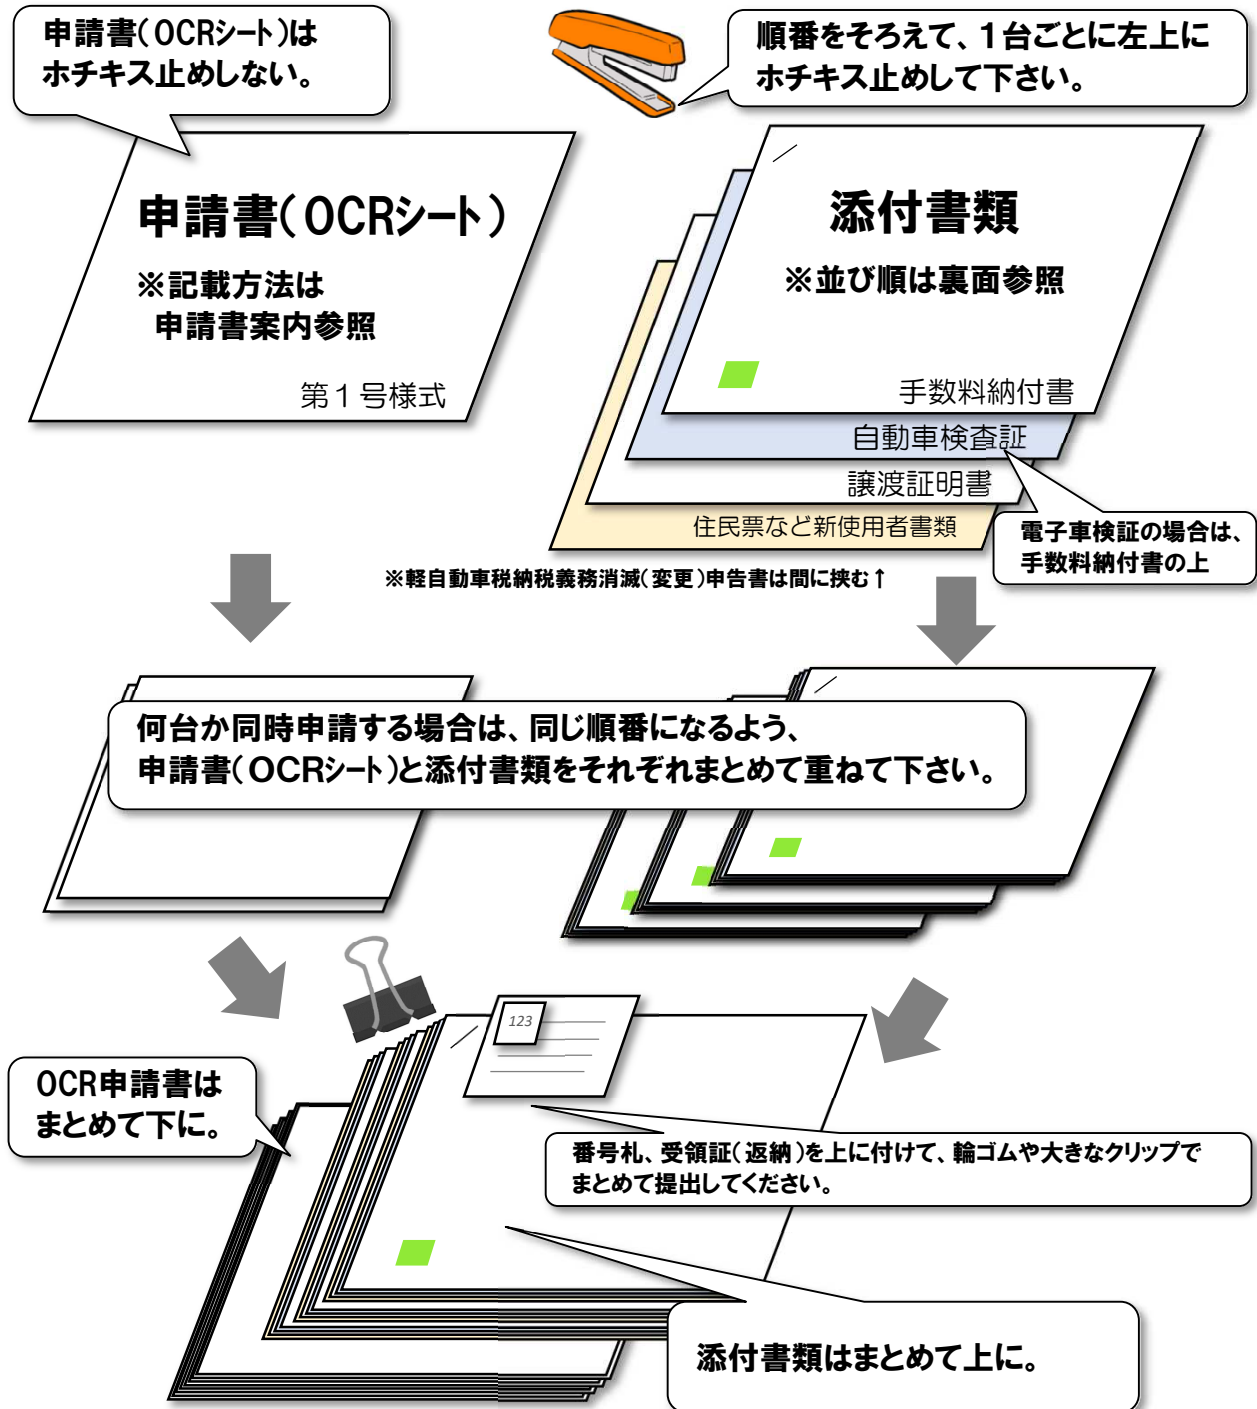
申請書(OCRシート)は
ホチキス止めしない。

順番をそろえて、1台ごとに左上に
ホチキス止めして下さい。

申請書(OCRシート)

※記載方法は
申請書案内参照

第1号様式

添付書類

※並び順は裏面参照

手数料納付書

自動車検査証

譲渡証明書

住民票など新使用者書類

電子車検証の場合は、
手数料納付書の上

※軽自動車税納税義務消滅(変更)申告書は間に挟む↑

何台か同時申請する場合は、同じ順番になるよう、
申請書(OCRシート)と添付書類をそれぞれまとめて重ねて下さい。

123

OCR申請書は
まとめて下に。

番号札、受領証(返納)を上に付けて、輪ゴムや大きなクリップで
まとめて提出してください。

添付書類はまとめて上に。